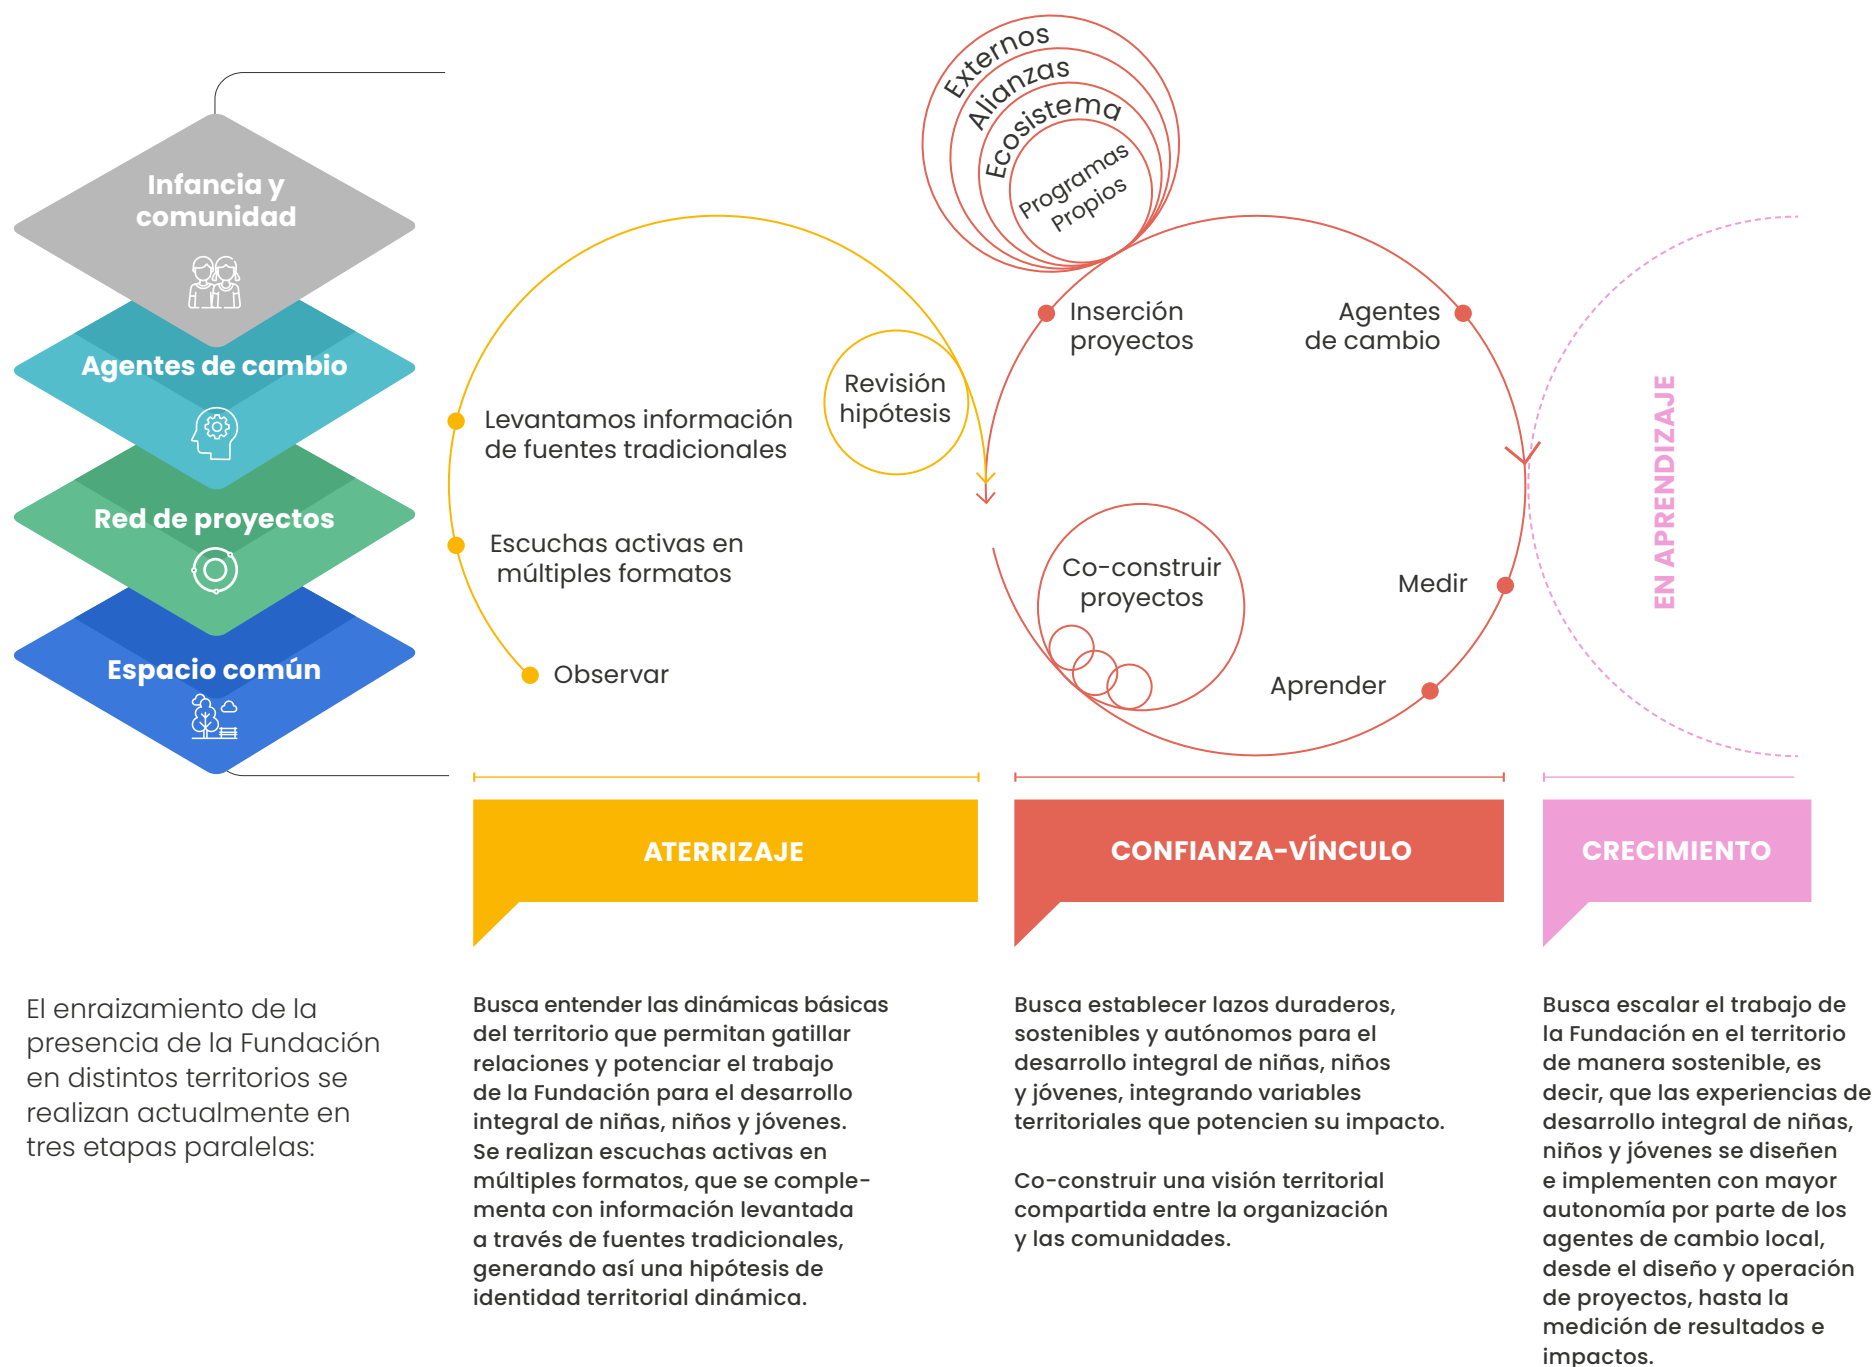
Infancia y comunidad

Agentes de cambio

Red de proyectos

Espacio común

Externos
Alianzas
Ecosistema
Programas Propios

Levantamos información de fuentes tradicionales

Revisión hipótesis

Escuchas activas en múltiples formatos

Observar

Inserción proyectos

Agentes de cambio

Co-construir proyectos

Medir

Aprender

EN APRENDIZAJE

ATERRIZAJE

CONFIANZA-VÍNCULO

CRECIMIENTO

El enraizamiento de la presencia de la Fundación en distintos territorios se realizan actualmente en tres etapas paralelas:

Busca entender las dinámicas básicas del territorio que permitan gatillar relaciones y potenciar el trabajo de la Fundación para el desarrollo integral de niñas, niños y jóvenes. Se realizan escuchas activas en múltiples formatos, que se complementa con información levantada a través de fuentes tradicionales, generando así una hipótesis de identidad territorial dinámica.

Busca establecer lazos duraderos, sostenibles y autónomos para el desarrollo integral de niñas, niños y jóvenes, integrando variables territoriales que potencien su impacto.

Co-construir una visión territorial compartida entre la organización y las comunidades.

Busca escalar el trabajo de la Fundación en el territorio de manera sostenible, es decir, que las experiencias de desarrollo integral de niñas, niños y jóvenes se diseñen e implementen con mayor autonomía por parte de los agentes de cambio local, desde el diseño y operación de proyectos, hasta la medición de resultados e impactos.